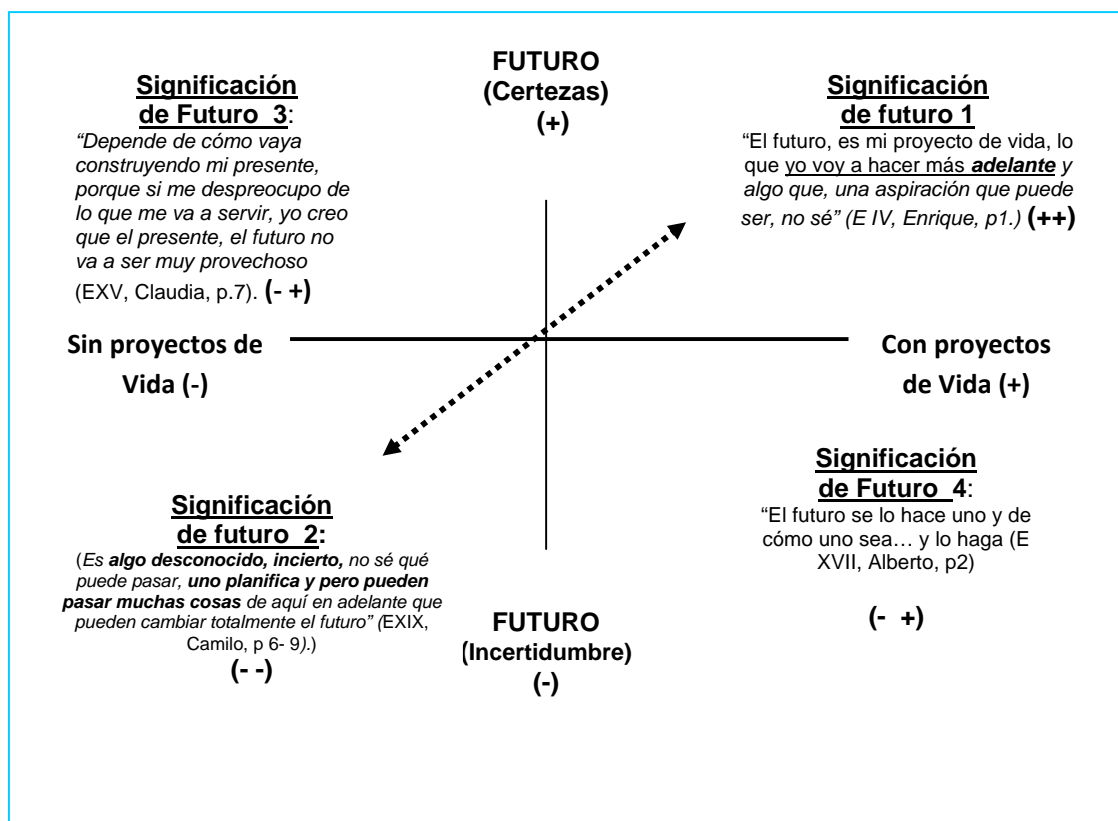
**Significación de Futuro 3**:
*"Depende de cómo vaya construyendo mi presente, porque si me despreocupo de lo que me va a servir, yo creo que el presente, el futuro no va a ser muy provechoso* (EXV, Claudia, p.7). **(- +)**

**FUTURO (Certezas) (+)**

**Significación de futuro 1**
"El futuro, es mi proyecto de vida, lo que yo voy a hacer más ***adelante*** *y algo que, una aspiración que puede ser, no sé" (E IV, Enrique, p1.)* **(++)**

**Sin proyectos de Vida (-)**

**Con proyectos de Vida (+)**

**Significación de Futuro 4**:
"El futuro se lo hace uno y de cómo uno sea… y lo haga (E XVII, Alberto, p2)

**(- +)**

**Significación de futuro 2:**
(*Es **algo desconocido, incierto,** no sé qué puede pasar, **uno planifica y pero pueden pasar muchas cosas** de aquí en adelante que pueden cambiar totalmente el futuro" (*EXIX, Camilo, p 6- 9).)
**(- -)**

**FUTURO (Incertidumbre) (-)**